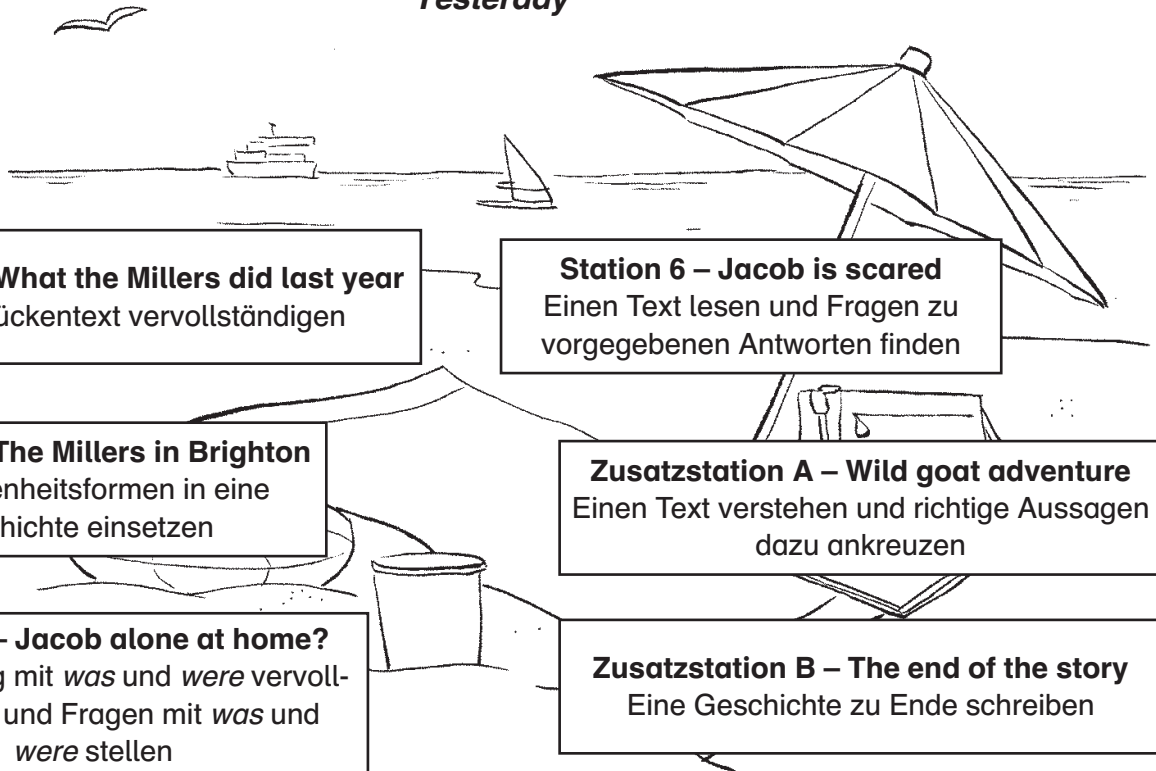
Yesterday

What the Millers did last year
ückentext vervollständigen

Station 6 – Jacob is scared
Einen Text lesen und Fragen zu vorgegebenen Antworten finden

The Millers in Brighton
enheitsformen in eine
chichte einsetzen

Zusatzstation A – Wild goat adventure
Einen Text verstehen und richtige Aussagen dazu ankreuzen

– Jacob alone at home?
g mit *was* und *were* vervoll- und Fragen mit *was* und *were* stellen

Zusatzstation B – The end of the story
Eine Geschichte zu Ende schreiben